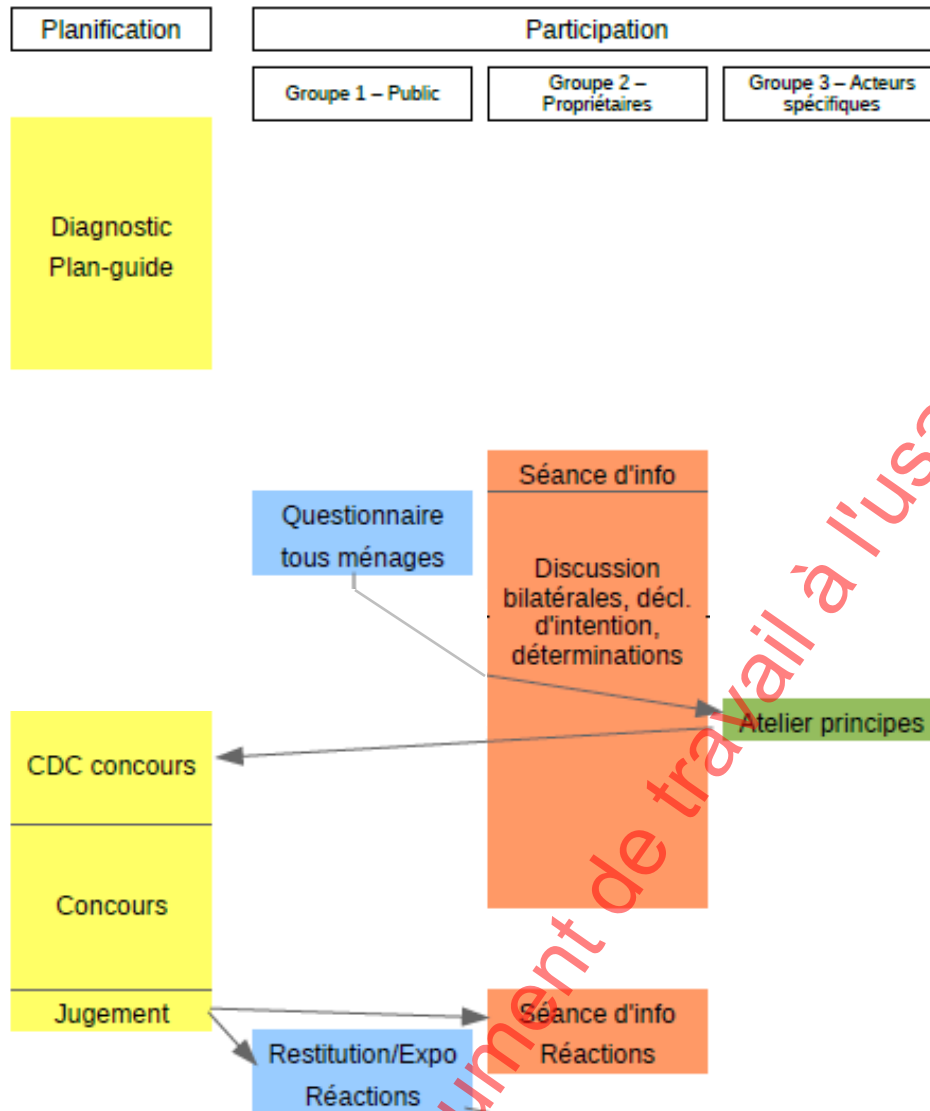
Planification

Participation

Groupe 1 – Public

Groupe 2 – Propriétaires

Groupe 3 – Acteurs spécifiques

Diagnostic
Plan-guide

Séance d'info

Questionnaire tous ménages

Discussion bilatérales, décl. d'intention, déterminations

Atelier principes

CDC concours

Concours

Jugement

Séance d'info
Réactions

Restitution/Expo
Réactions

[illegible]ment de travail à l'us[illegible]